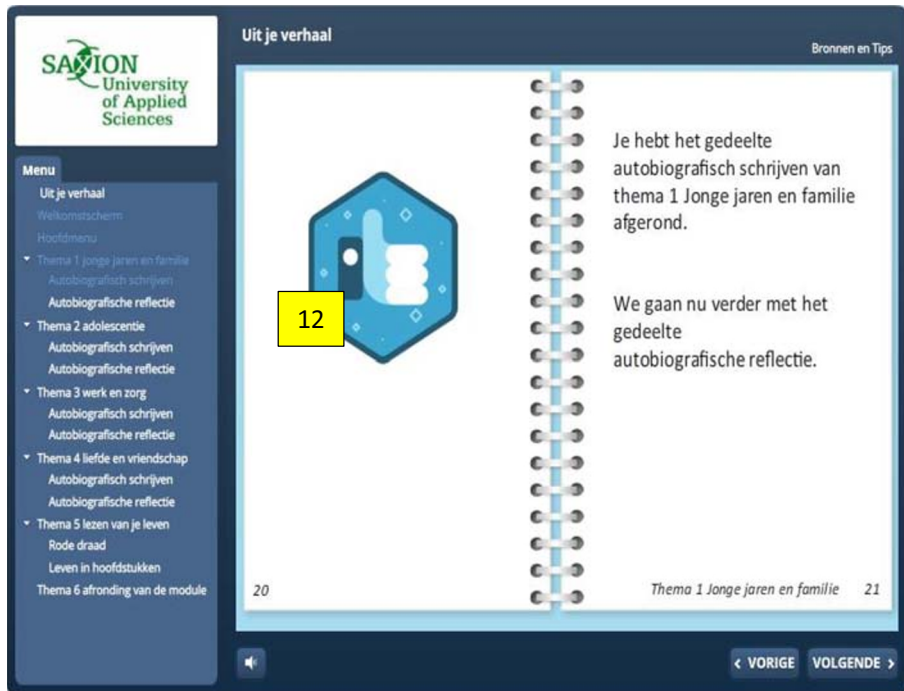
SAXION University of Applied Sciences

Uit je verhaal

Bronnen en Tips

Menu
Uit je verhaal
Welkomstscherm
Hoofdmenu
Thema 1 jonge jaren en familie
Autobiografisch schrijven
Autobiografische reflectie
Thema 2 adolescentie
Autobiografisch schrijven
Autobiografische reflectie
Thema 3 werk en zorg
Autobiografisch schrijven
Autobiografische reflectie
Thema 4 liefde en vriendschap
Autobiografisch schrijven
Autobiografische reflectie
Thema 5 lezen van je leven
Rode draad
Leven in hoofdstukken
Thema 6 afronding van de module

12

Je hebt het gedeelte autobiografisch schrijven van thema 1 Jonge jaren en familie afgerond.

We gaan nu verder met het gedeelte autobiografische reflectie.

20

Thema 1 Jonge jaren en familie 21

< VORIGE VOLGENDE >